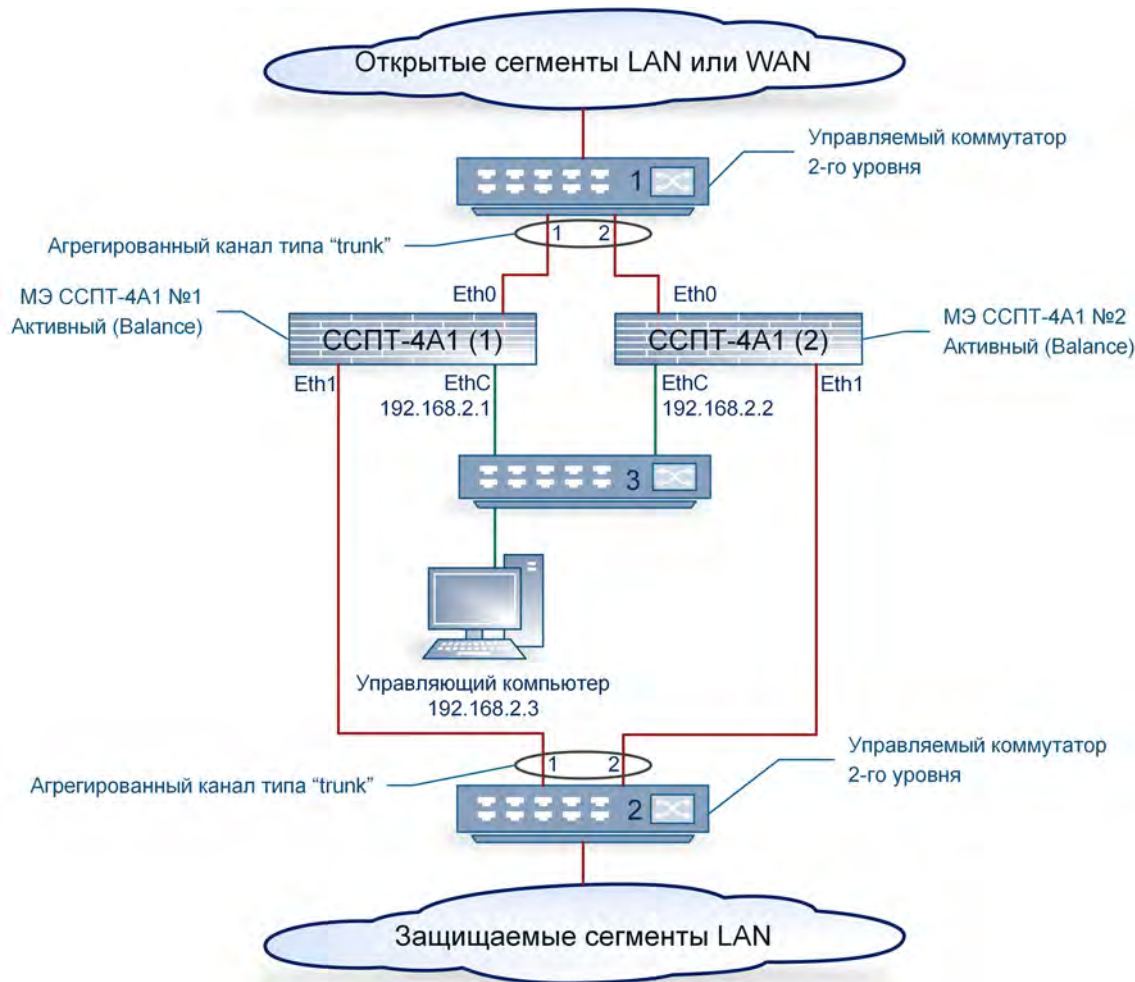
Открытые сегменты LAN или WAN

Управляемый коммутатор
2-го уровня

1

Агрегированный канал типа "trunk"

1 2

Eth0

Eth0

МЭ ССПТ-4А1 №1
Активный (Balance)

ССПТ-4А1 (1)

ССПТ-4А1 (2)

МЭ ССПТ-4А1 №2
Активный (Balance)

Eth1

EthC
192.168.2.1

EthC
192.168.2.2

Eth1

3

Управляющий компьютер
192.168.2.3

Управляемый коммутатор
2-го уровня

Агрегированный канал типа "trunk"

1 2

2

Защищаемые сегменты LAN